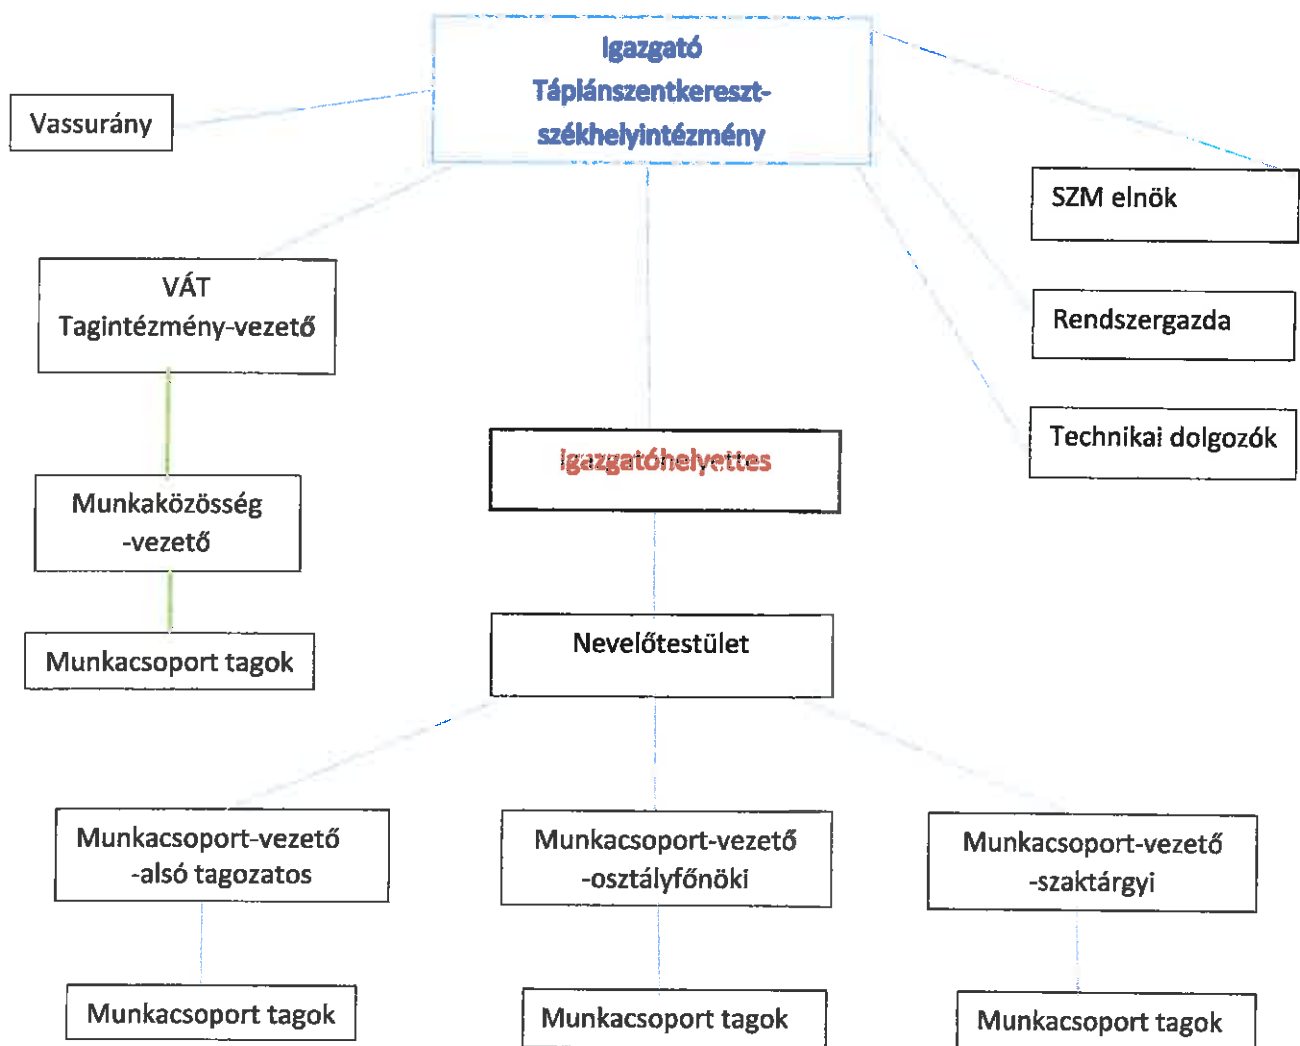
Igazgató
Táplánszentkereszt-székhelyintézmény

Vassurány

SZM elnök

VÁT
Tagintézmény-vezető

Rendszergazda

Technikai dolgozók

Igazgatóhelyettes

Munkaközösség -vezető

Munkacsoport tagok

Nevelőtestület

Munkacsoport-vezető -alsó tagozatos

Munkacsoport-vezető -osztályfőnöki

Munkacsoport-vezető -szaktárgyi

Munkacsoport tagok

Munkacsoport tagok

Munkacsoport tagok